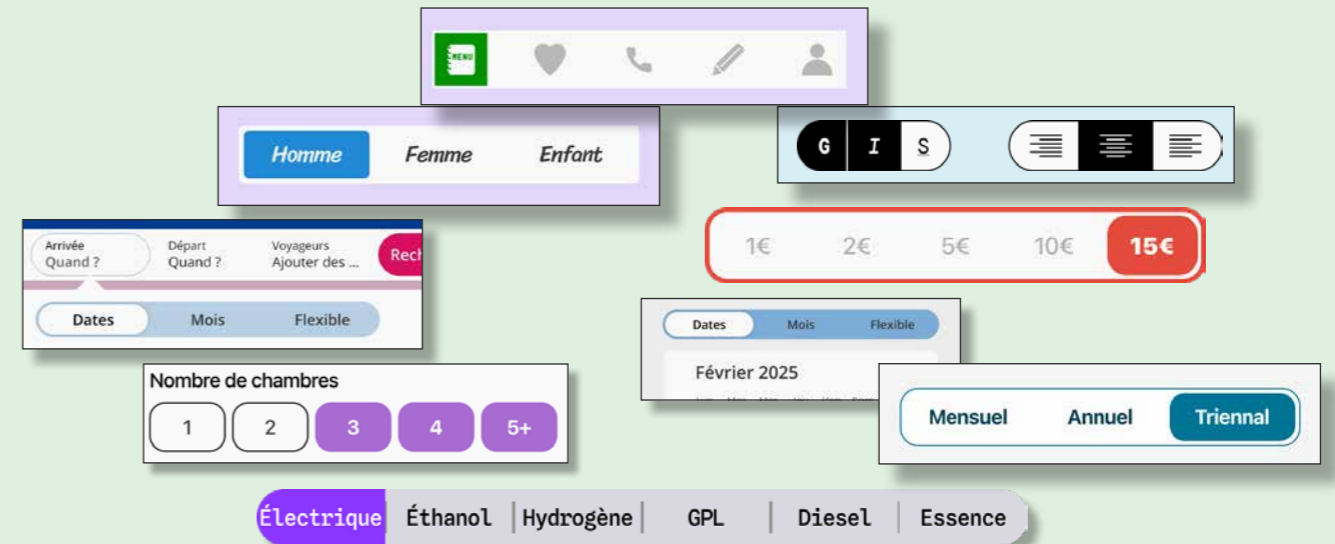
MENU

Homme Femme Enfant

G I S

Arrivée
Quand ?

Départ
Quand ?

Voyageurs
Ajouter des ...

Rech

Dates Mois Flexible

1€ 2€ 5€ 10€ 15€

Dates Mois Flexible

Février 2025

Nombre de chambres

1 2 3 4 5+

Mensuel Annuel Triennal

Électrique Éthanol Hydrogène GPL Diesel Essence